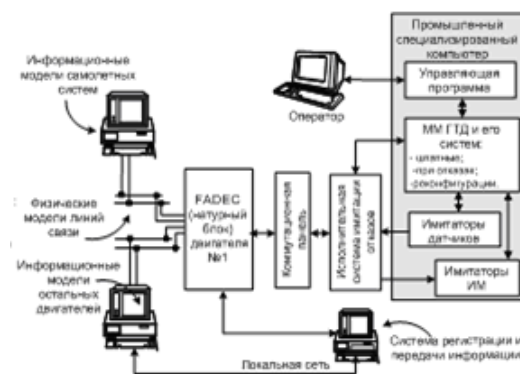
Промышленный специализированный компьютер

Информационные модели самолетных систем

Управляющая программа

Оператор

ММ ГТД и его систем:
- штатные;
- при отказах;
- реконфигурации.

Физические модели линий связи

FADEC (натурный блок) двигателя №1

Коммутационная панель

Исполнительная система имитации отказов

Имитаторы датчиков

Информационные модели остальных двигателей

Имитаторы ИМ

Система регистрации и передачи информации

Локальная сеть